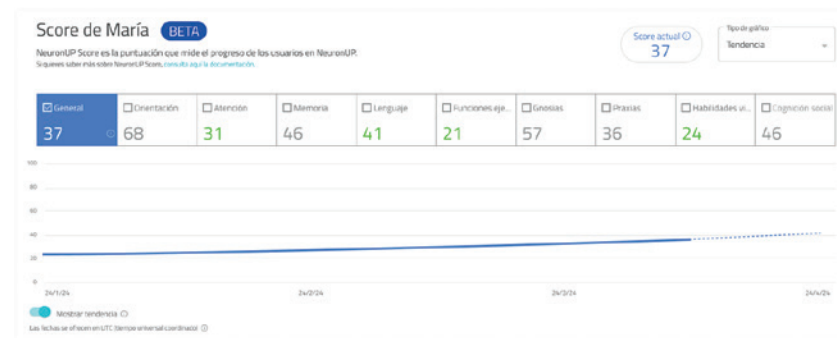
Score de María BETA

NeuronUP Score es la puntuación que mide el progreso de los usuarios en NeuronUP.
Si quieres saber más sobre NeuronUP Score, consulta aquí la documentación.

Score actual ⓘ
37

Tipo de gráfico
Tendencia

| General | Orientación | Atención | Memoria | Lenguaje | Funciones eje... | Gnosias | Praxias | Habilidades vi... | Cognición social |
|---|---|---|---|---|---|---|---|---|---|
| 37 | 68 | 31 | 46 | 41 | 21 | 57 | 36 | 24 | 46 |

100
80
60
40
20
0

24/1/24
24/2/24
24/3/24
24/4/24

Mostrar tendencia ⓘ

Las fechas se ofrecen en UTC (tiempo universal coordinado) ⓘ